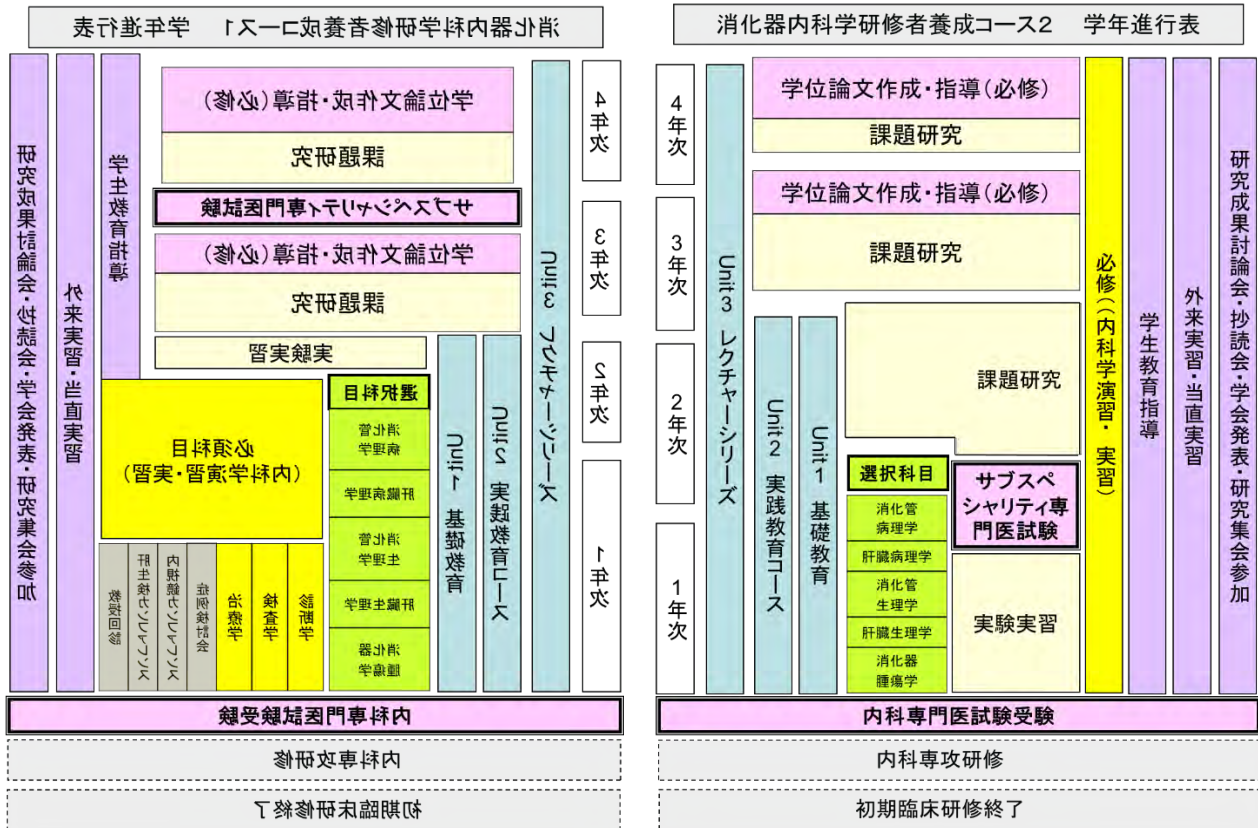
消化器内科学研修者養成コース1　学年進行表

4年次
3年次
2年次
1年次

学位論文作成・指導（必修）
課題研究
サブスペシャリティ専門医試験
学位論文作成・指導（必修）
課題研究
実験実習
必須科目（内科学演習・実習）
選択科目
消化管病理学
肝臓病理学
消化管生理学
肝臓生理学
消化器腫瘍学
診断学
検査学
治療学
症例検討会
内視鏡カンファレンス
肝生検カンファレンス
教授回診
Unit1 基礎教育
Unit2 実践教育コース
Unit3 レクチャーシリーズ
学生教育指導
外来実習・当直実習
研究成果討論会・抄読会・学会発表・研究集会参加
内科専門医試験受験
内科専攻研修
初期臨床研修終了

消化器内科学研修者養成コース2　学年進行表

4年次
3年次
2年次
1年次

Unit3 レクチャーシリーズ
学位論文作成・指導（必修）
課題研究
学位論文作成・指導（必修）
課題研究
Unit2 実践教育コース
Unit1 基礎教育
課題研究
選択科目
消化管病理学
肝臓病理学
消化管生理学
肝臓生理学
消化器腫瘍学
サブスペシャリティ専門医試験
実験実習
必修（内科学演習・実習）
学生教育指導
外来実習・当直実習
研究成果討論会・抄読会・学会発表・研究集会参加
内科専門医試験受験
内科専攻研修
初期臨床研修終了